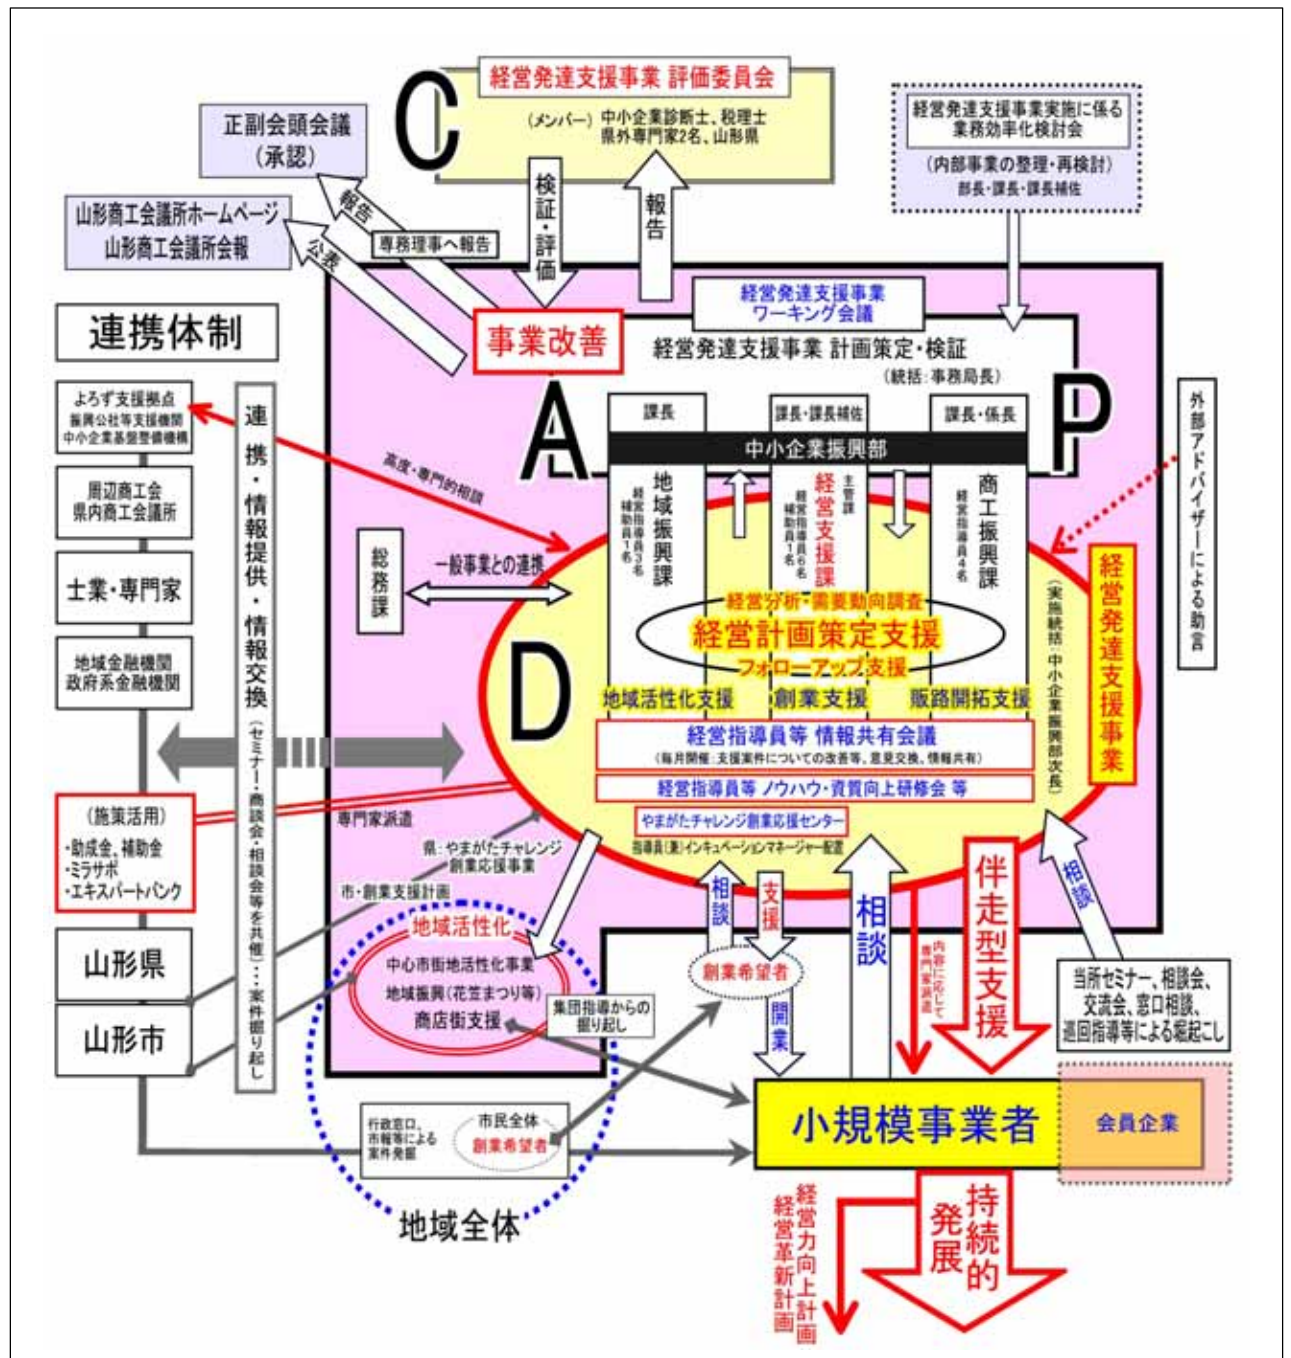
C
経営発達支援事業 評価委員会
(メンバー) 中小企業診断士、税理士
県外専門家2名、山形県

正副会頭会議
(承認)

山形商工会議所ホームページ
山形商工会議所会報

報告
公表
専務理事へ報告
検証・評価
報告

経営発達支援事業実施に係る業務効率化検討会
(内部事業の整理・再検討)
部長・課長・課長補佐

経営発達支援事業
ワーキング会議

事業改善
経営発達支援事業 計画策定・検証
(統括：事務局長)

A
P

連携体制

よろず支援拠点
振興公社等支援機関
中小企業基盤整備機構

周辺商工会
県内商工会議所

士業・専門家

地域金融機関
政府系金融機関

連携・情報提供・情報交換(セミナー・商談会・相談会等を共催)・・・案件掘り起し

高度・専門的相談

課長
課長・課長補佐
課長・係長
中小企業振興部

地域振興課
経営指導員2名
補助員1名

主管課
経営支援課
経営指導員6名
補助員1名

商工振興課
経営指導員4名

外部アドバイザーによる助言

総務課
一般事業との連携

経営分析・需要動向調査
経営計画策定支援
フォローアップ支援

地域活性化支援
創業支援
販路開拓支援

経営発達支援事業
(実施統括：中小企業振興部次長)

D

経営指導員等 情報共有会議
(毎月開催：支援案件についての改善等、意見交換、情報共有)
経営指導員等 ノウハウ・資質向上研修会 等
やまがたチャレンジ創業応援センター
指導員(兼)インキュベーションマネージャー配置

(施策活用)
・助成金、補助金
・ミラサポ
・エキスパートバンク

専門家派遣
県：やまがたチャレンジ創業応援事業
市・創業支援計画

山形県
山形市

地域活性化
中心市街地活性化事業
地域振興(花笠まつり等)
商店街支援

集団指導からの掘り起し

相談
支援
創業希望者
開業
相談
伴走型支援
内容に応じて専門家派遣
相談

当所セミナー、相談会、交流会、窓口相談、巡回指導等による掘起こし

行政窓口、市報等による案件発掘
市民全体
創業希望者

小規模事業者
会員企業

地域全体

経営力向上計画
経営革新計画

持続的発展